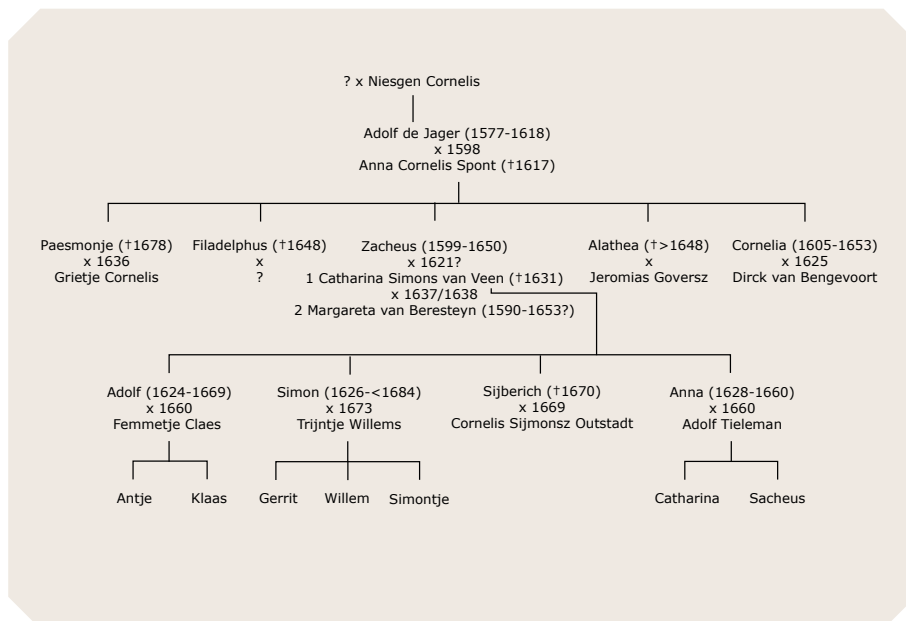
? x Niesgen Cornelis

Adolf de Jager (1577-1618)
x 1598
Anna Cornelis Spont (†1617)

Paesmonje (†1678)
x 1636
Grietje Cornelis

Filadelphus (†1648)
x
?

Zacheus (1599-1650)
x 1621?
1 Catharina Simons van Veen (†1631)
x 1637/1638
2 Margareta van Beresteyn (1590-1653?)

Alathea (†>1648)
x
Jeromias Goversz

Cornelia (1605-1653)
x 1625
Dirck van Bengevoort

Adolf (1624-1669)
x 1660
Femmetje Claes

Simon (1626-<1684)
x 1673
Trijntje Willems

Sijberich (†1670)
x 1669
Cornelis Sijmonsz Outstadt

Anna (1628-1660)
x 1660
Adolf Tieleman

Antje

Klaas

Gerrit

Willem

Simontje

Catharina

Sacheus